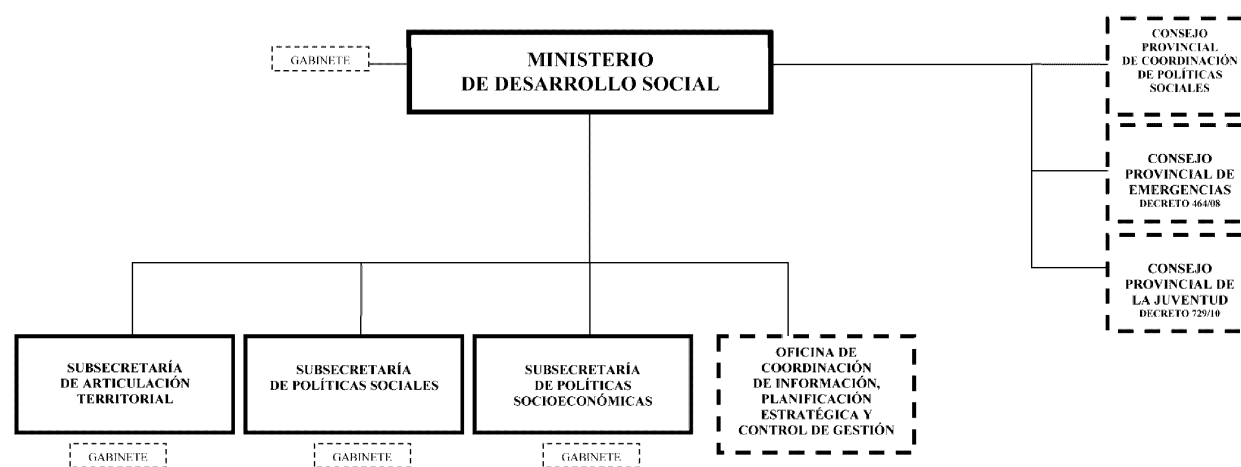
GABINETE

MINISTERIO DE DESARROLLO SOCIAL

CONSEJO PROVINCIAL DE COORDINACIÓN DE POLÍTICAS SOCIALES

CONSEJO PROVINCIAL DE EMERGENCIAS
DECRETO 464/08

CONSEJO PROVINCIAL DE LA JUVENTUD
DECRETO 729/10

SUBSECRETARÍA DE ARTICULACIÓN TERRITORIAL

GABINETE

SUBSECRETARÍA DE POLÍTICAS SOCIALES

GABINETE

SUBSECRETARÍA DE POLÍTICAS SOCIOECONÓMICAS

GABINETE

OFICINA DE COORDINACIÓN DE INFORMACIÓN, PLANIFICACIÓN ESTRATÉGICA Y CONTROL DE GESTIÓN